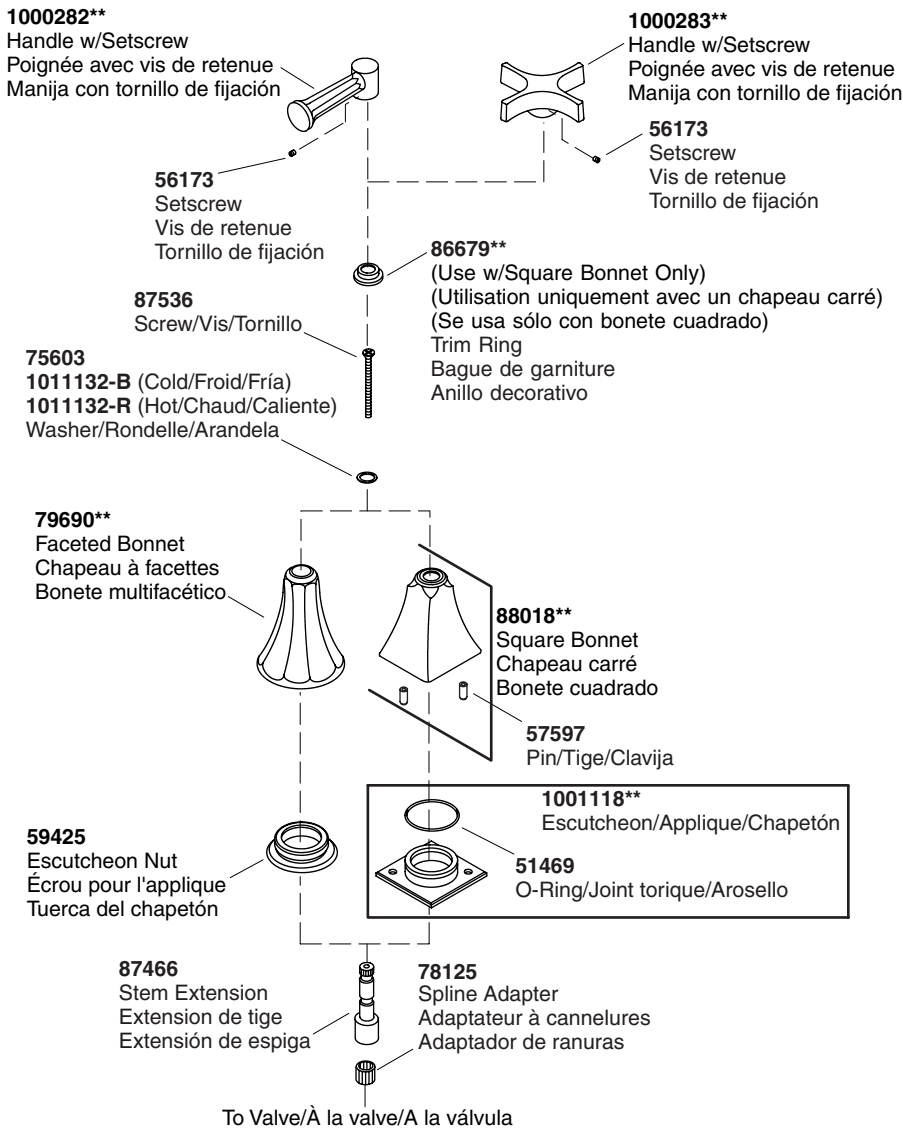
**1000282****
Handle w/Setscrew
Poignée avec vis de retenue
Manija con tornillo de fijación

**1000283****
Handle w/Setscrew
Poignée avec vis de retenue
Manija con tornillo de fijación

**56173**
Setscrew
Vis de retenue
Tornillo de fijación

**56173**
Setscrew
Vis de retenue
Tornillo de fijación

**86679****
(Use w/Square Bonnet Only)
(Utilisation uniquement avec un chapeau carré)
(Se usa sólo con bonete cuadrado)
Trim Ring
Bague de garniture
Anillo decorativo

**87536**
Screw/Vis/Tornillo

**75603**
**1011132-B** (Cold/Froid/Fría)
**1011132-R** (Hot/Chaud/Caliente)
Washer/Rondelle/Arandela

**79690****
Faceted Bonnet
Chapeau à facettes
Bonete multifacético

**88018****
Square Bonnet
Chapeau carré
Bonete cuadrado

**57597**
Pin/Tige/Clavija

**1001118****
Escutcheon/Applique/Chapetón

**59425**
Escutcheon Nut
Écrou pour l'applique
Tuerca del chapetón

**51469**
O-Ring/Joint torique/Arosello

**87466**
Stem Extension
Extension de tige
Extensión de espiga

**78125**
Spline Adapter
Adaptateur à cannelures
Adaptador de ranuras

To Valve/À la valve/A la válvula